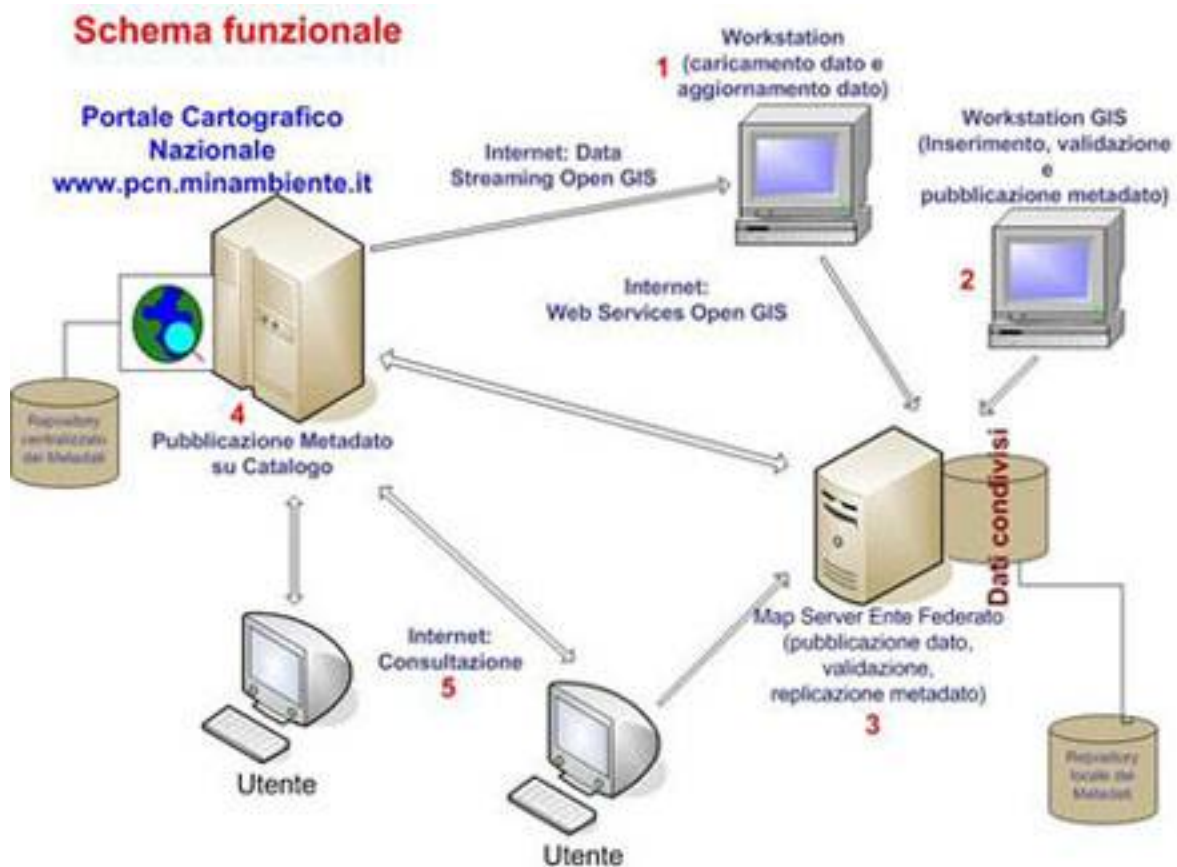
Schema funzionale

Portale Cartografico Nazionale
www.pcn.minambiente.it

1 Workstation (caricamento dato e aggiornamento dato)

Workstation GIS (Inserimento, validazione e pubblicazione metadato)

2

Internet: Data Streaming Open GIS

Internet: Web Services Open GIS

Repository centralizzato dei Metadati

4 Pubblicazione Metadato su Catalogo

Dati condivisi

Map Server Ente Federato (pubblicazione dato, validazione, replicazione metadato)

3

Internet: Consultazione
5

Utente

Utente

Repository locale dei Metadati